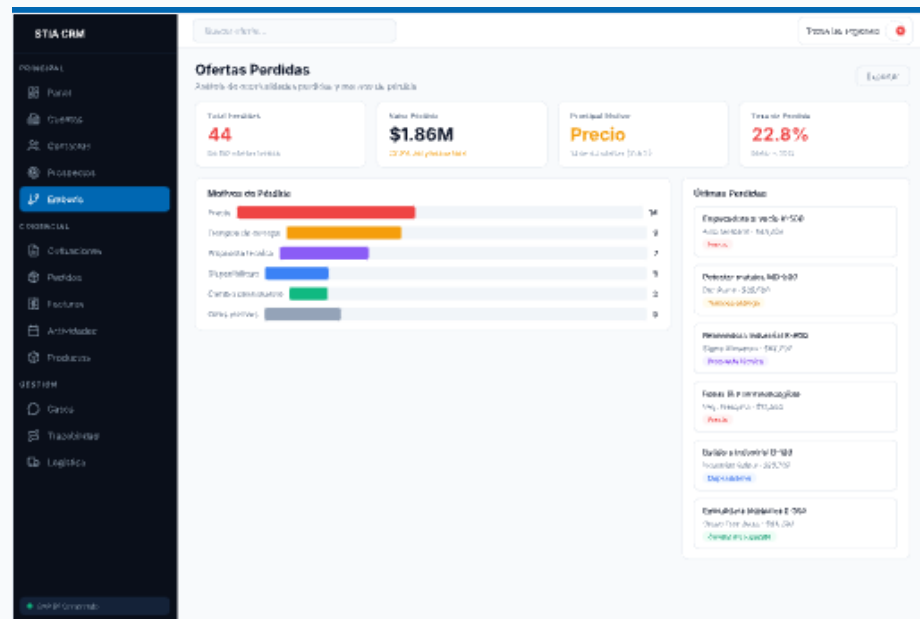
STIA CRM

PRINCIPAL
Panel
Cuentas
Contactos
Prospectos
Embudo

COMERCIAL
Cotizaciones
Pedidos
Facturas
Actividades
Productos

GESTIÓN
Casos
Trazabilidad
Logística

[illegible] Conectado

Buscar oferta...

Todas las regiones

Ofertas Perdidas
Análisis de oportunidades perdidas y motivos de pérdida

Exportar

Total Perdidas
44
De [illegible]

Valor Perdido
$1.86M
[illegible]

Principal Motivo
Precio
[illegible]

Tasa de Pérdida
22.8%
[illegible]

Motivos de Pérdida
Precio 14
Tiempo de entrega 9
Propuesta técnica 7
Especificaciones 5
Cambio proveedor 3
Otros motivos 6

Últimas Pérdidas

Empacadora al vacío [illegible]
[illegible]
Precio

Detector metales MD-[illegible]
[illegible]
Tiempo entrega

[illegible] Industrial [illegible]
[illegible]
Propuesta técnica

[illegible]
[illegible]
Precio

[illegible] Industrial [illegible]
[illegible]
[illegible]

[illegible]
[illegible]
Cambio proveedor